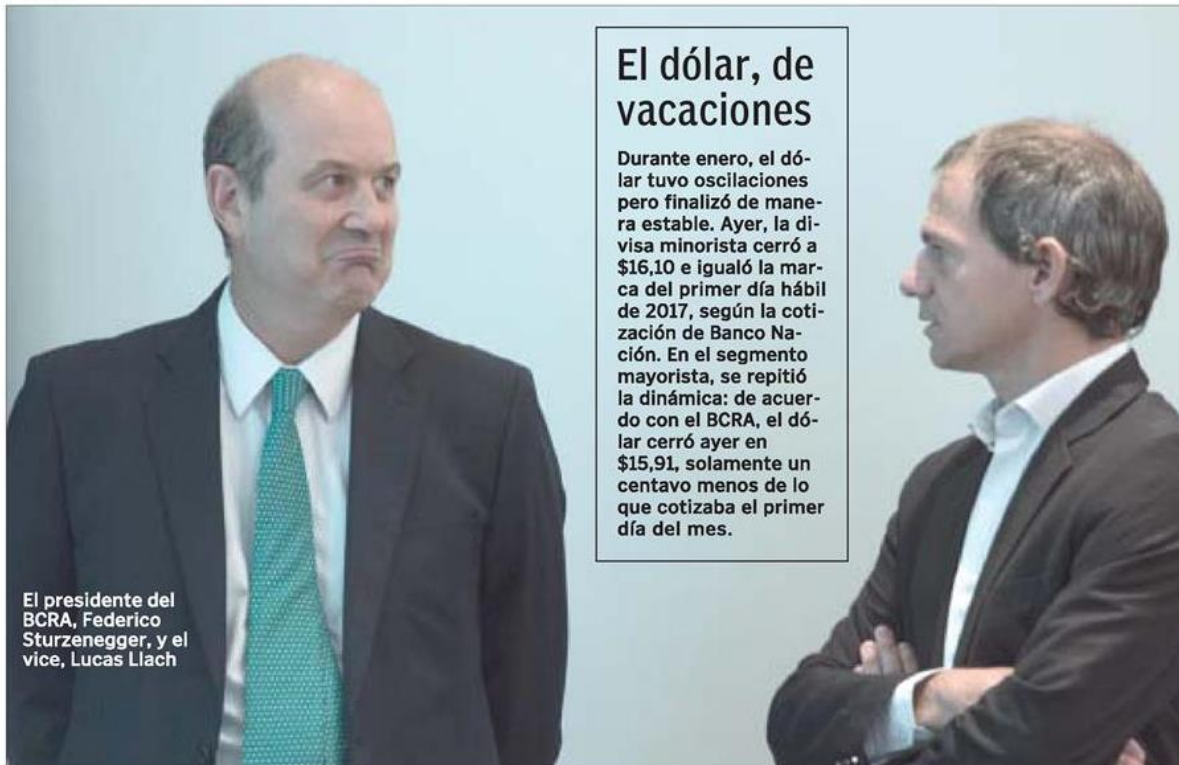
El dólar, de vacaciones

Durante enero, el dólar tuvo oscilaciones pero finalizó de manera estable. Ayer, la divisa minorista cerró a $16,10 e igualó la marca del primer día hábil de 2017, según la cotización de Banco Nación. En el segmento mayorista, se repitió la dinámica: de acuerdo con el BCRA, el dólar cerró ayer en $15,91, solamente un centavo menos de lo que cotizaba el primer día del mes.

El presidente del BCRA, Federico Sturzenegger, y el vice, Lucas Llach